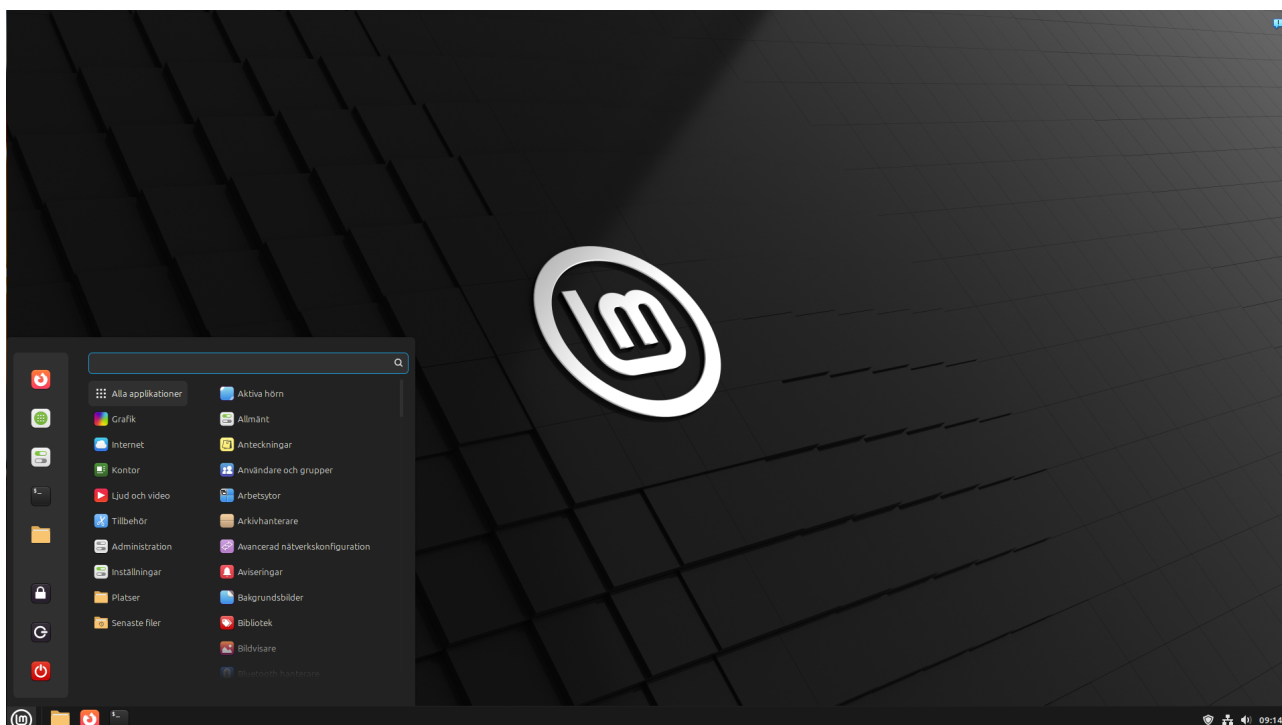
Alla applikationer
Grafik
Internet
Kontor
Ljud och video
Tillbehör
Administration
Inställningar
Platser
Senaste filer

Aktiva hörn
Allmänt
Anteckningar
Användare och grupper
Arbetsytor
Arkivhanterare
Avancerad nätverkskonfiguration
Aviseringar
Bakgrundsbilder
Bibliotek
Bildvisare
Bluetooth-hanterare

09:14